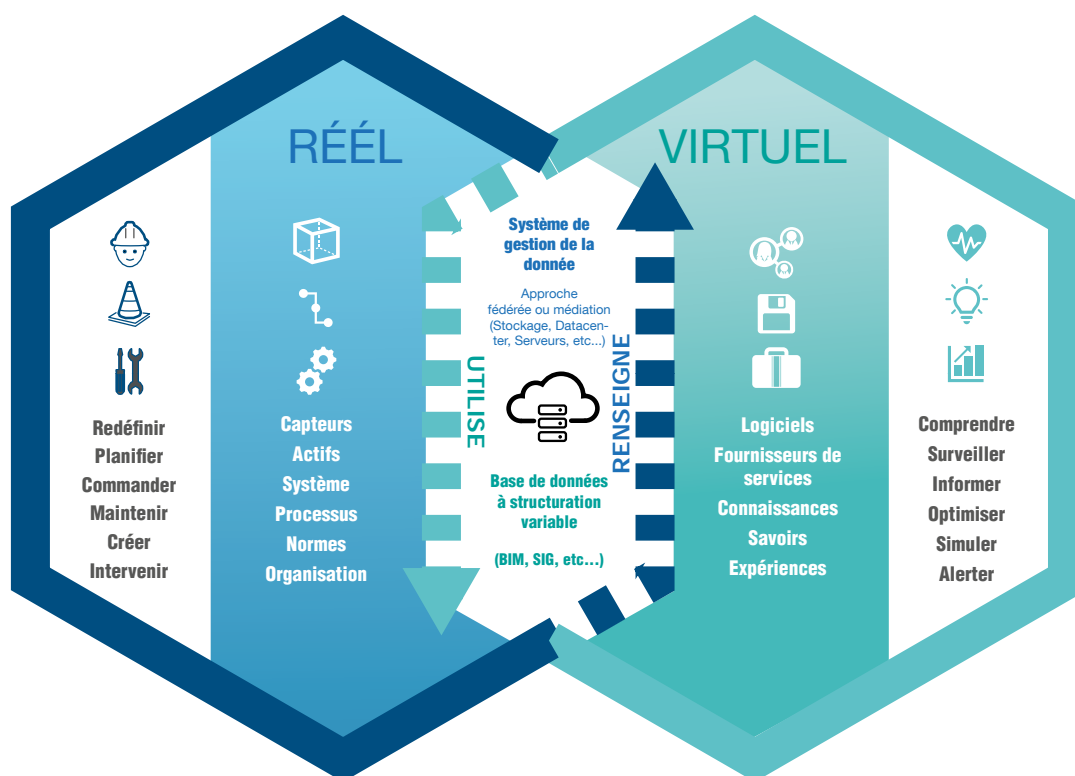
RÉÉL

VIRTUEL

Redéfinir
Planifier
Commander
Maintenir
Créer
Intervenir

Capteurs
Actifs
Système
Processus
Normes
Organisation

UTILISE

Système de gestion de la donnée

Approche fédérée ou médiation (Stockage, Datacenter, Serveurs, etc...)

Base de données à structuration variable

(BIM, SIG, etc...)

RENSEIGNE

Logiciels
Fournisseurs de services
Connaissances
Savoirs
Expériences

Comprendre
Surveiller
Informer
Optimiser
Simuler
Alerter